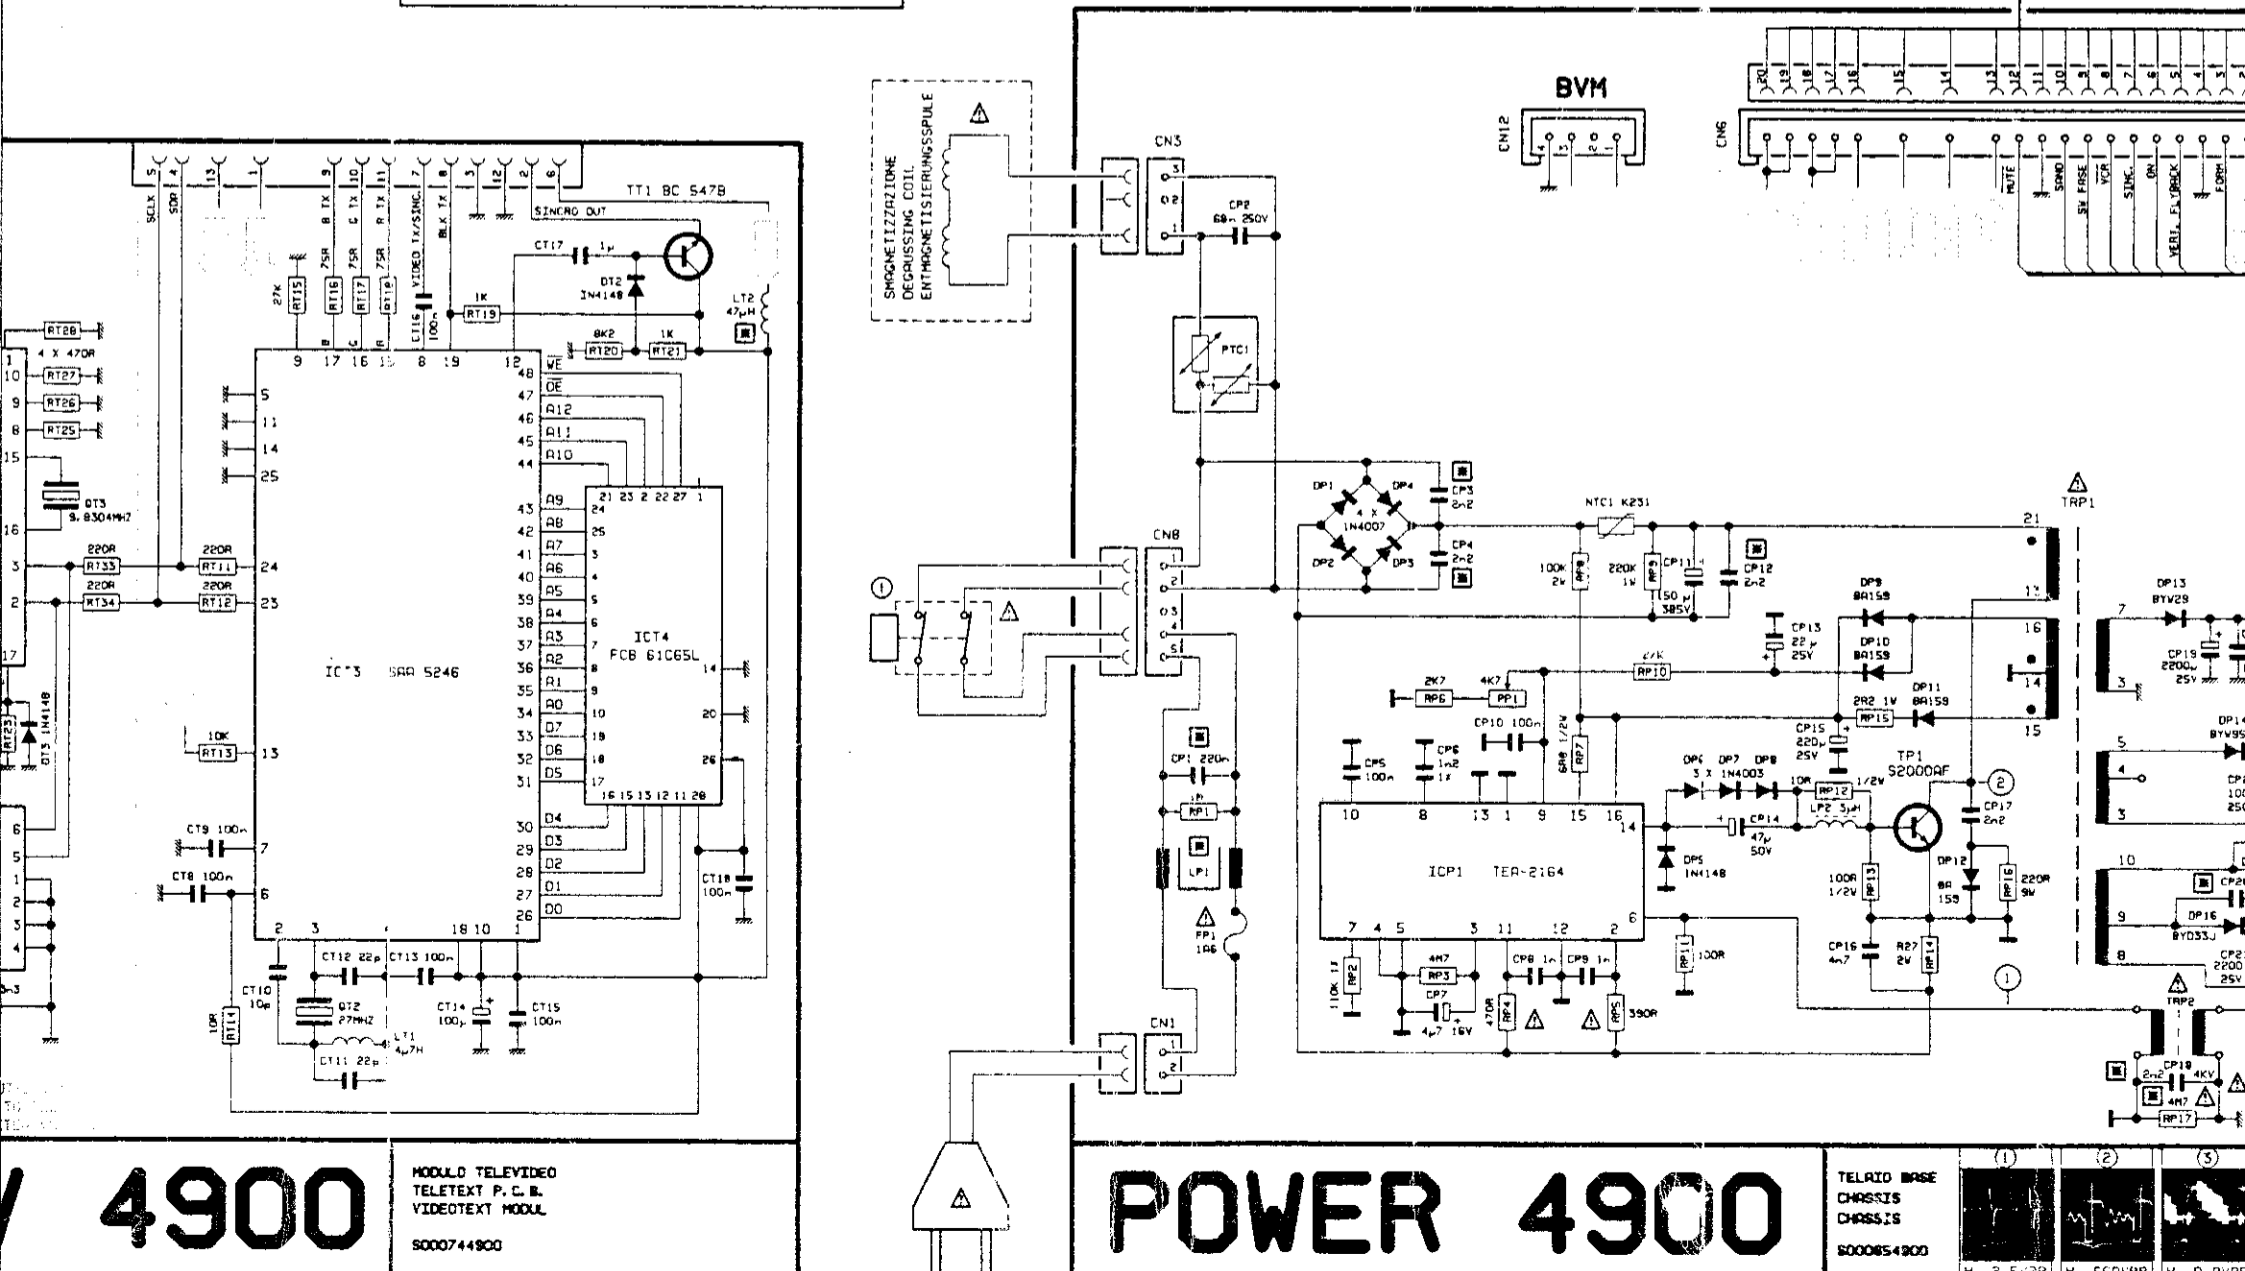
SCLK SDA 5 4 13 1 9 R TX 10 G TX 11 B TX 7 VIDEO TX/SINC. 8 BLK TX 3 12 2 6

TT1 BC 547B
SINCRO OUT
CT17 1μ
DT2 1N4148
LT2 47μH

27K RT15 75R RT16 75R RT17 75R RT18 CT16 100n 1K RT19
8K2 RT20 1K RT21

RT28
4 X 470R
RT27 RT26 RT25
DT3 9.8304MHZ

220R RT33 220R RT34 220R RT11 220R RT12

10K RT13
RT23 DT5 1N4148

ICT3 SAA 5246
ICT4 FCB 61C65L

WE OE A12 A11 A10 A9 A8 A7 A6 A5 A4 A3 A2 A1 A0 D7 D6 D5 D4 D3 D2 D1 D0

CT9 100n
CT8 100n
CT18 100n
CT10 10p
10R RT14
CT12 22p CT13 100n
DT2 27MHZ
CT14 100μ CT15 100n
LT1 4μ7H
CT11 22p

4900
MODULO TELEVIDEO
TELETEXT P.C.B.
VIDEOTEXT MODUL
S000744900

SMAGNETIZZAZIONE
DEGAUSSING COIL
ENTMAGNETISIERUNGSSPULE

CN3
CP2 68n 250V
PTC1
CN8
CN1

BVM
CN12
CN6
MUTE SAND SW FASE VCR ON SINC. VERT. FLYBACK FORM

DP1 DP4 4 X 1N4007 DP2 DP3
CP3 2n2 CP4 2n2
NTC1 K231
100K 2W RP8 220K 1W RP9 CP11 150μ 385V CP12 2n2
TRP1
DP9 BA159 DP10 BA159 DP11 BA159
CP13 22μ 25V
27K RP10
2K7 RP6 4K7 RP1
CP10 100n
6R8 1/2W RP7
2R2 1W RP15
CP15 220μ 25V
CP5 100n CP6 1n2 1K
DP6 DP7 DP8 3 X 1N4003
10R RP12 1/2W
TP1 S2000AF
LP2 5μH
CP14 47μ 50V
CP17 2n2
DP5 1N4148
ICP1 TEA-2164
100R 1/2W RP13
DP12 BA 159
RP16 220R 9W
CP16 4n7 R27 2W RP14
RP11 100R
110K 1% RP2
4K7 RP3
CP7 4μ7 16V
CP8 1n CP9 1n
470R RP4 RP5 390R
CP1 220n
1M RP1
LP1
FP1 1A6

DP13 BYV29
CP19 2200μ 25V
DP14 BYV95
DP16 BYD33J
TRP2
CP18 2n2 4KV
4M7
RP17

POWER 4900
TELAIO BASE
CHASSIS
CHASSIS
S000654900